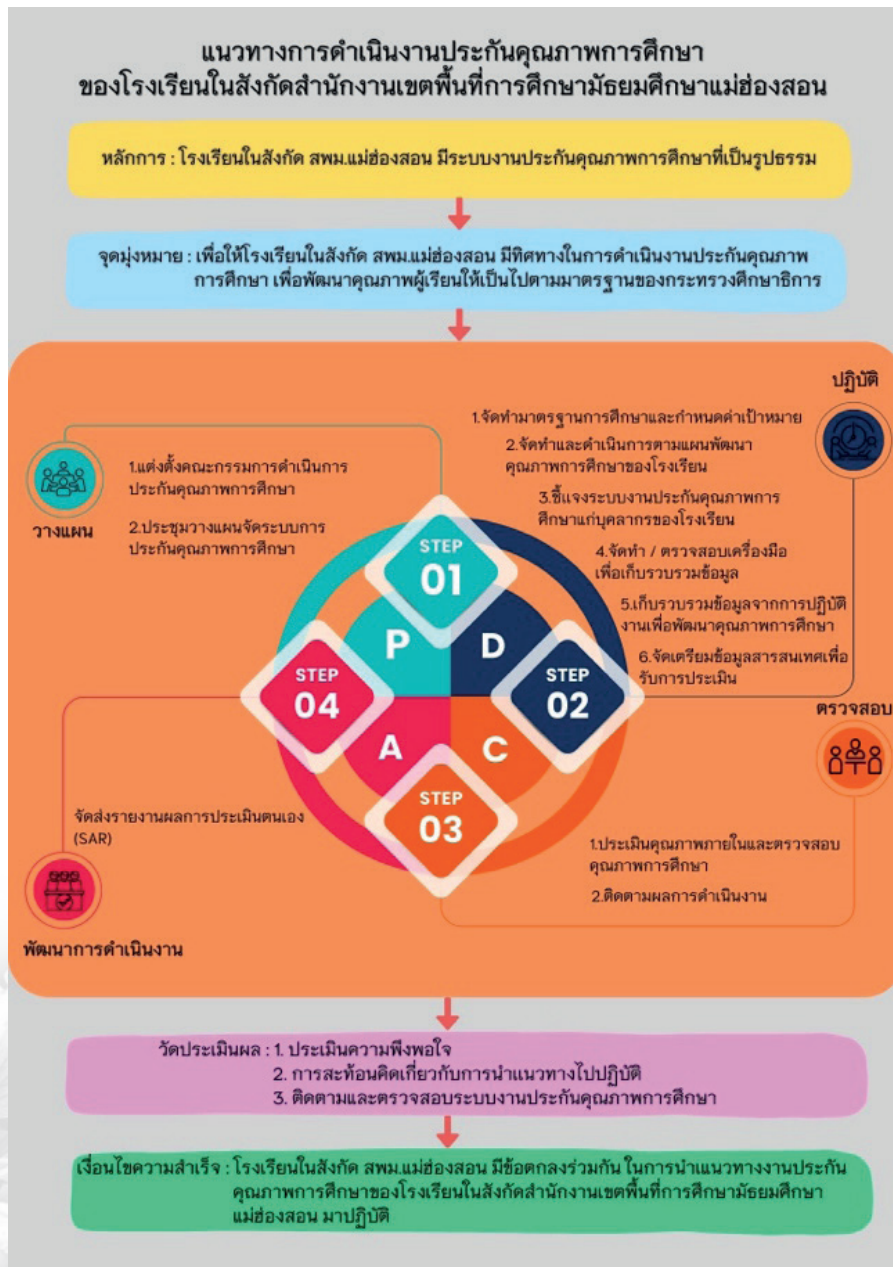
แนวทางการดำเนินงานประกันคุณภาพการศึกษา
ของโรงเรียนในสังกัดสำนักงานเขตพื้นที่การศึกษามัธยมศึกษาแม่ฮ่องสอน

หลักการ : โรงเรียนในสังกัด สพม.แม่ฮ่องสอน มีระบบงานประกันคุณภาพการศึกษาที่เป็นรูปธรรม

จุดมุ่งหมาย : เพื่อให้โรงเรียนในสังกัด สพม.แม่ฮ่องสอน มีทิศทางในการดำเนินงานประกันคุณภาพการศึกษา เพื่อพัฒนาคุณภาพผู้เรียนให้เป็นไปตามมาตรฐานของกระทรวงศึกษาธิการ

ปฏิบัติ

1.จัดทำมาตรฐานการศึกษาและกำหนดค่าเป้าหมาย
2.จัดทำและดำเนินการตามแผนพัฒนาคุณภาพการศึกษาของโรงเรียน
3.ชี้แจงระบบงานประกันคุณภาพการศึกษาแก่บุคลากรของโรงเรียน
4.จัดทำ / ตรวจสอบเครื่องมือเพื่อเก็บรวบรวมข้อมูล
5.เก็บรวบรวมข้อมูลจากการปฏิบัติงานเพื่อพัฒนาคุณภาพการศึกษา
6.จัดเตรียมข้อมูลสารสนเทศเพื่อรับการประเมิน

วางแผน

1.แต่งตั้งคณะกรรมการดำเนินการประกันคุณภาพการศึกษา
2.ประชุมวางแผนจัดระบบการประกันคุณภาพการศึกษา

STEP 01
P
D
STEP 04
STEP 02
A
C
STEP 03

ตรวจสอบ

จัดส่งรายงานผลการประเมินตนเอง (SAR)

1.ประเมินคุณภาพภายในและตรวจสอบคุณภาพการศึกษา
2.ติดตามผลการดำเนินงาน

พัฒนาการดำเนินงาน

วัดประเมินผล : 1. ประเมินความพึงพอใจ
2. การสะท้อนคิดเกี่ยวกับการนำแนวทางไปปฏิบัติ
3. ติดตามและตรวจสอบระบบงานประกันคุณภาพการศึกษา

เงื่อนไขความสำเร็จ : โรงเรียนในสังกัด สพม.แม่ฮ่องสอน มีข้อตกลงร่วมกัน ในการนำแนวทางงานประกันคุณภาพการศึกษาของโรงเรียนในสังกัดสำนักงานเขตพื้นที่การศึกษามัธยมศึกษาแม่ฮ่องสอน มาปฏิบัติ